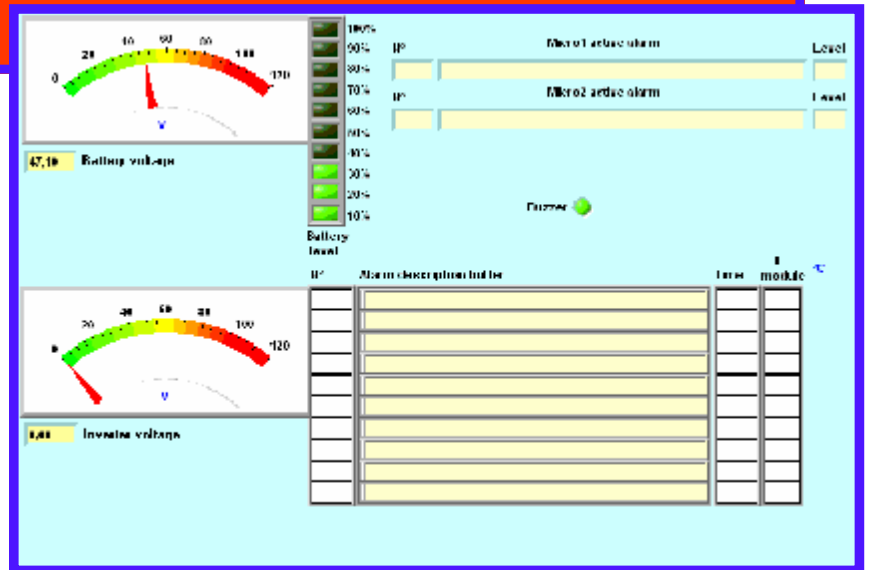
0
20
40
60
80
100
120
V

47,10 Battery voltage

100%
90%
80%
70%
60%
50%
40%
30%
20%
10%
Battery level

Nº
Micro1 active alarm
Level

Nº
Micro2 active alarm
Level

Buzzer

0
20
40
60
80
100
120
V

0,00 Inverter voltage

Nº
Alarm description buffer
Time
Nº module
ºC